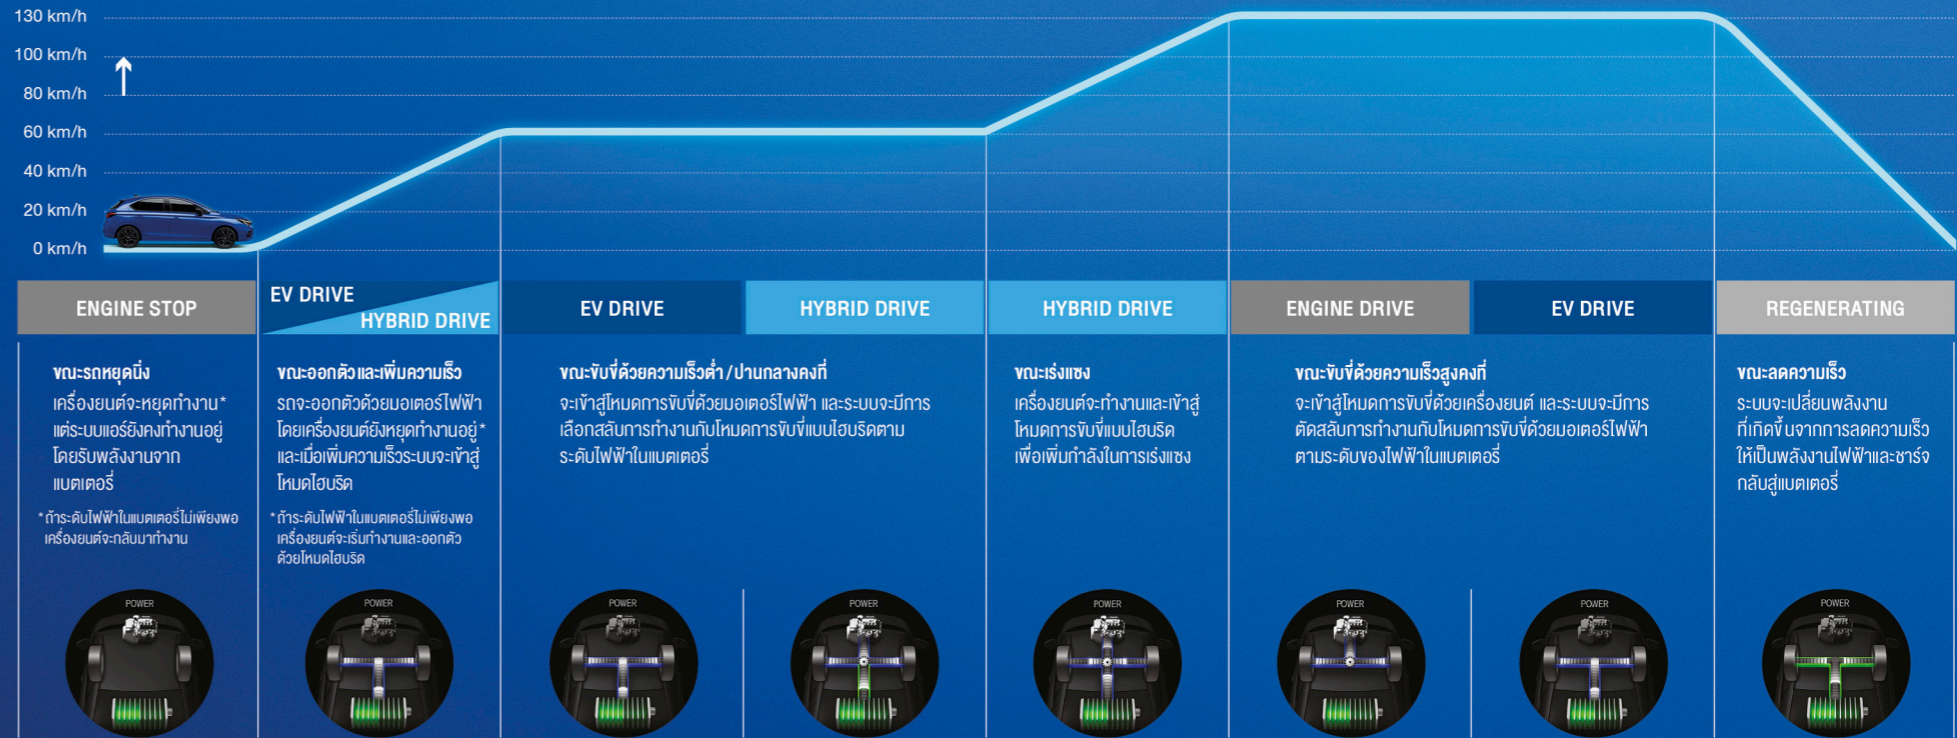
130 km/h
100 km/h
80 km/h
60 km/h
40 km/h
20 km/h
0 km/h

ENGINE STOP

ขณะรถหยุดนิ่ง
เครื่องยนต์จะหยุดทำงาน* แต่ระบบแอร์ยังคงทำงานอยู่ โดยรับพลังงานจากแบตเตอรี่

*ถ้าระดับไฟฟ้าในแบตเตอรี่ไม่เพียงพอ เครื่องยนต์จะกลับมาทำงาน

POWER

EV DRIVE
HYBRID DRIVE

ขณะออกตัวและเพิ่มความเร็ว
รถจะออกตัวด้วยมอเตอร์ไฟฟ้า โดยเครื่องยนต์ยังหยุดทำงานอยู่* และเมื่อเพิ่มความเร็วระบบจะเข้าสู่โหมดไฮบริด

*ถ้าระดับไฟฟ้าในแบตเตอรี่ไม่เพียงพอ เครื่องยนต์จะเริ่มทำงานและออกตัวด้วยโหมดไฮบริด

POWER

EV DRIVE

HYBRID DRIVE

ขณะขับขี่ด้วยความเร็วต่ำ / ปานกลางคงที่
จะเข้าสู่โหมดการขับขี่ด้วยมอเตอร์ไฟฟ้า และระบบจะมีการเลือกสลับการทำงานกับโหมดการขับขี่แบบไฮบริดตามระดับไฟฟ้าในแบตเตอรี่

POWER

POWER

HYBRID DRIVE

ขณะเร่งแซง
เครื่องยนต์จะทำงานและเข้าสู่โหมดการขับขี่แบบไฮบริด เพื่อเพิ่มกำลังในการเร่งแซง

POWER

ENGINE DRIVE

EV DRIVE

ขณะขับขี่ด้วยความเร็วสูงคงที่
จะเข้าสู่โหมดการขับขี่ด้วยเครื่องยนต์ และระบบจะมีการตัดสลับการทำงานกับโหมดการขับขี่ด้วยมอเตอร์ไฟฟ้า ตามระดับของไฟฟ้าในแบตเตอรี่

POWER

POWER

REGENERATING

ขณะลดความเร็ว
ระบบจะเปลี่ยนพลังงานที่เกิดขึ้นจากการลดความเร็วให้เป็นพลังงานไฟฟ้าและชาร์จกลับสู่แบตเตอรี่

POWER